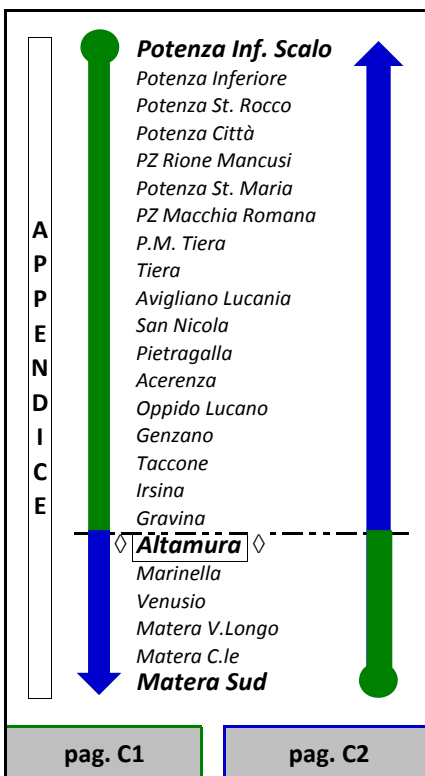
APPENDICE

Potenza Inf. Scalo
Potenza Inferiore
Potenza St. Rocco
Potenza Città
PZ Rione Mancusi
Potenza St. Maria
PZ Macchia Romana
P.M. Tiera
Tiera
Avigliano Lucania
San Nicola
Pietragalla
Acerenza
Oppido Lucano
Genzano
Taccone
Irsina
Gravina
◊ Altamura ◊
Marinella
Venusio
Matera V.Longo
Matera C.le
Matera Sud

pag. C1

pag. C2